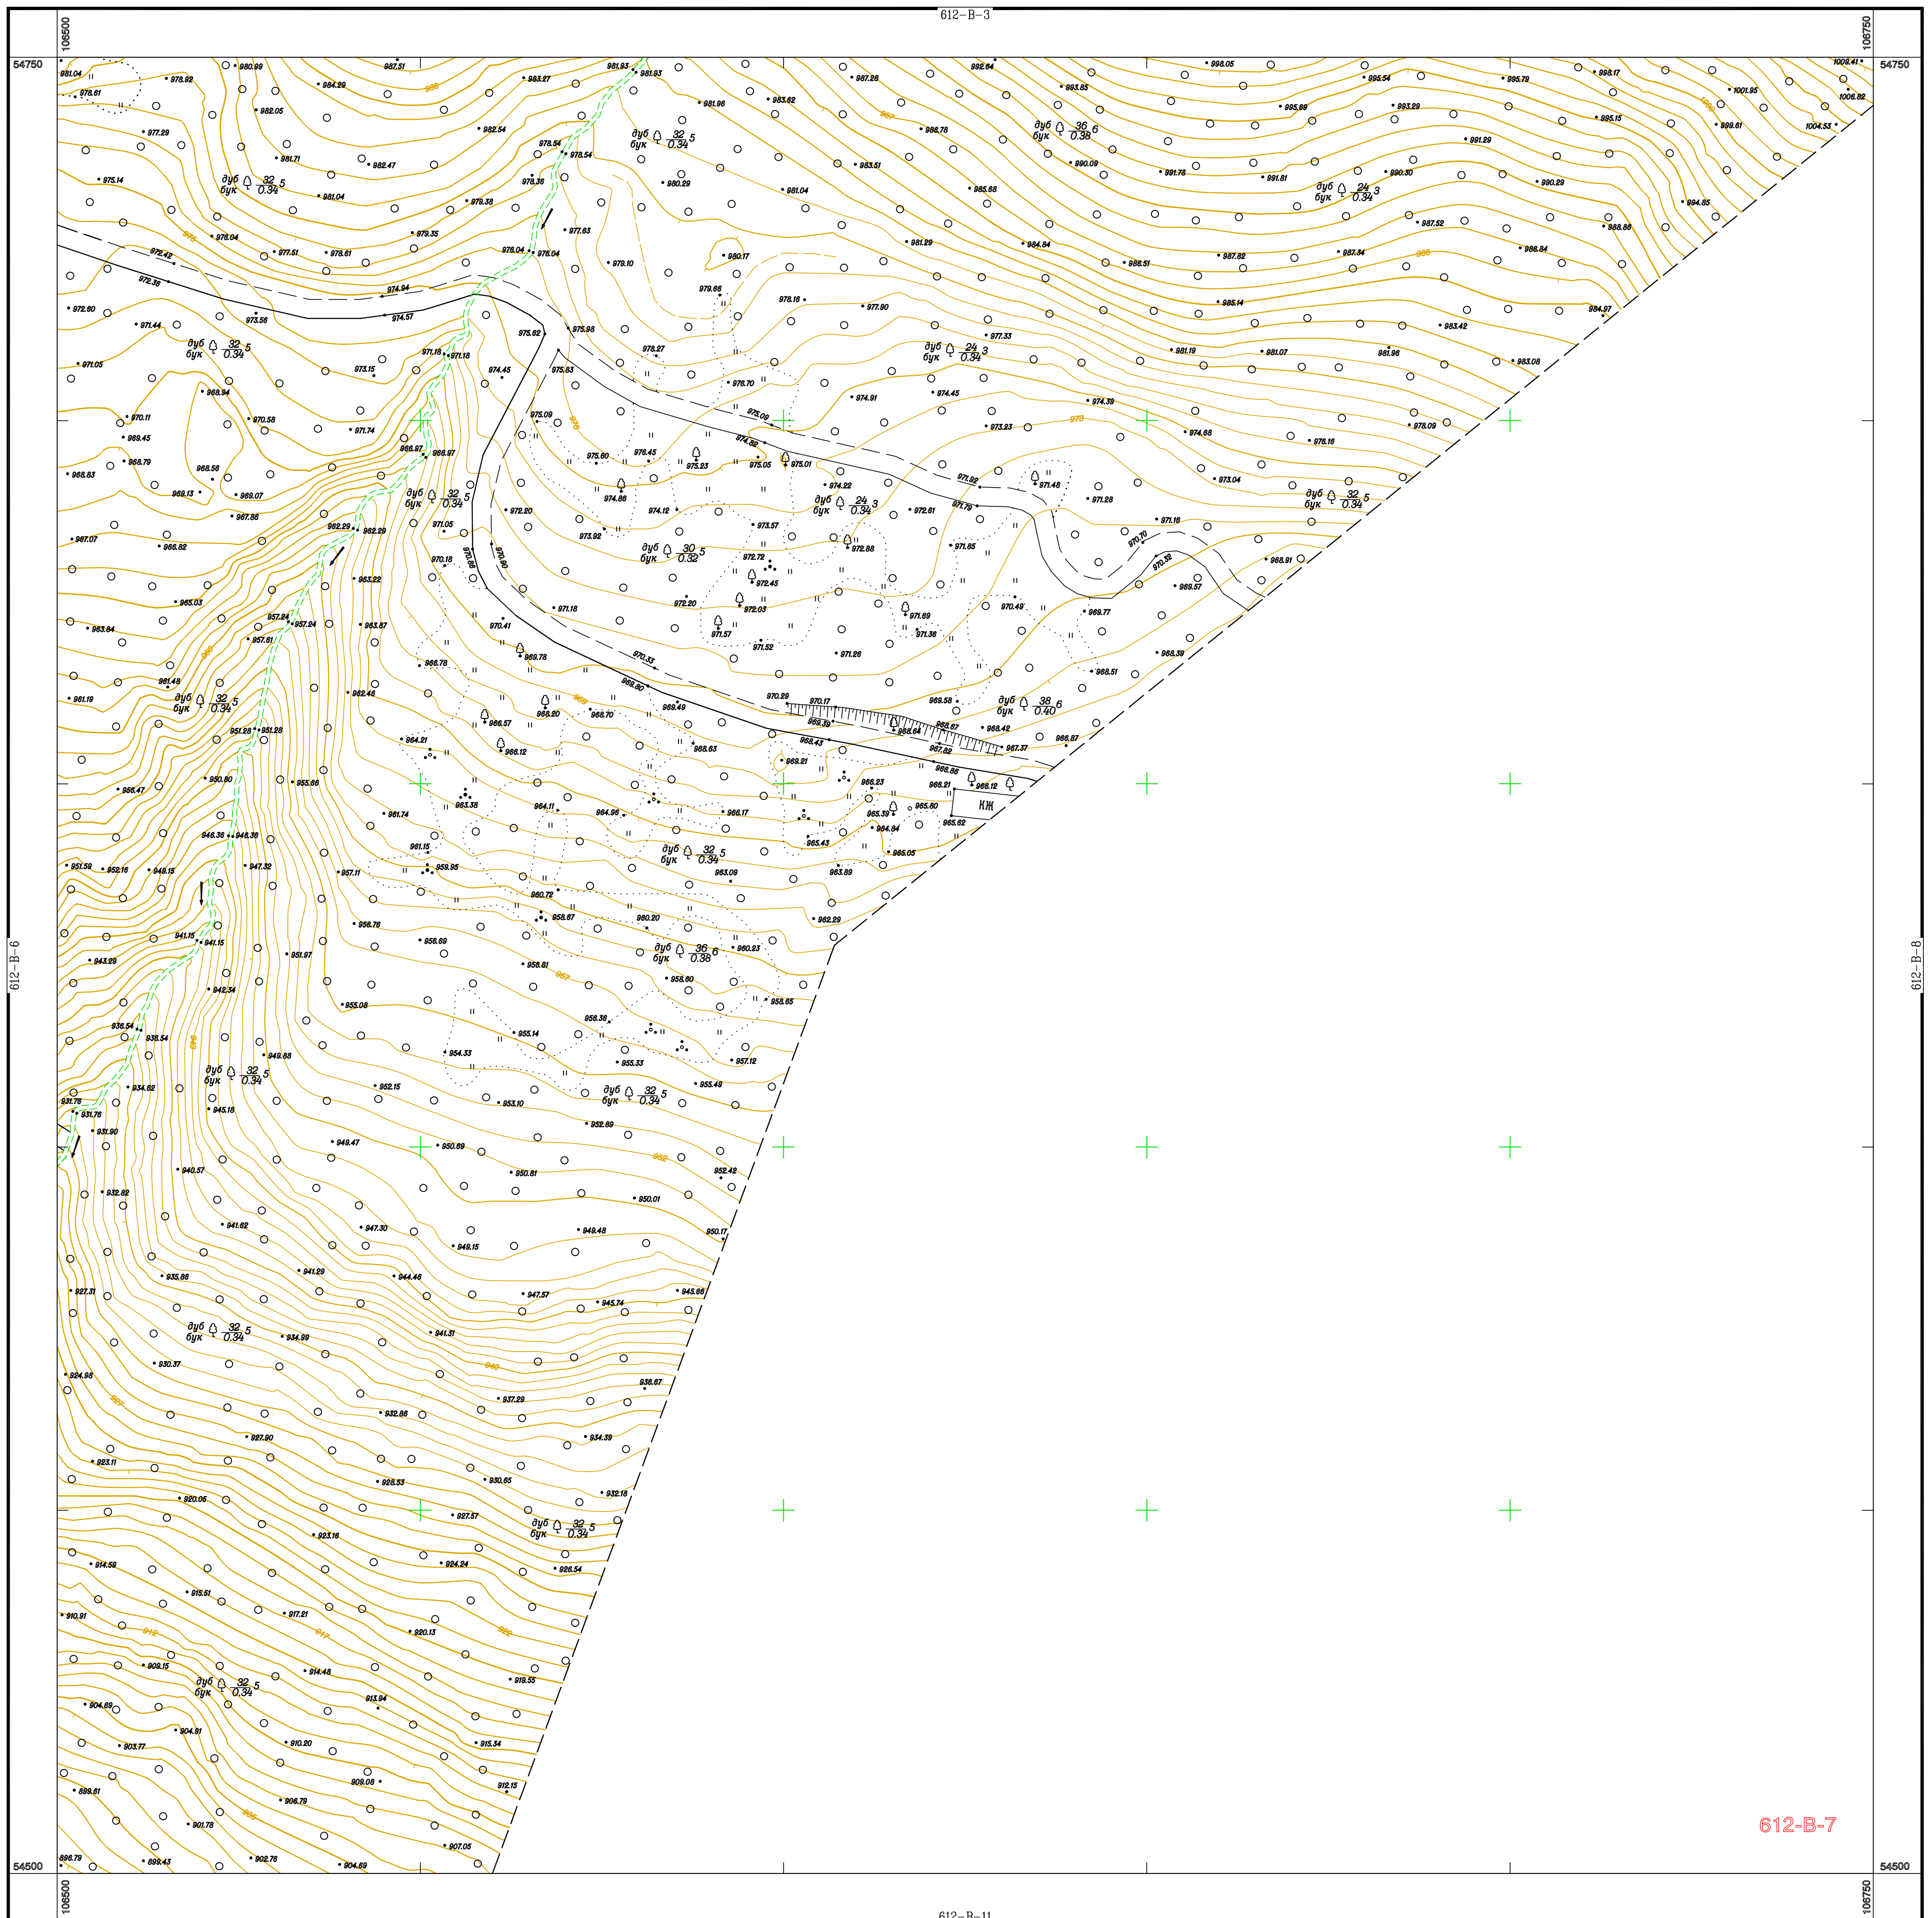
612–В–3

106500

106750

54750

54750

612–В–6

612–В–8

54500

54500

106500

106750

612–В–11

612-В-7

дуб бук $\frac{32}{0.34}$ 5

дуб бук $\frac{24}{0.34}$ 3

дуб бук $\frac{36}{0.38}$ 6

дуб бук $\frac{30}{0.32}$ 5

дуб бук $\frac{38}{0.40}$ 6

КЖ